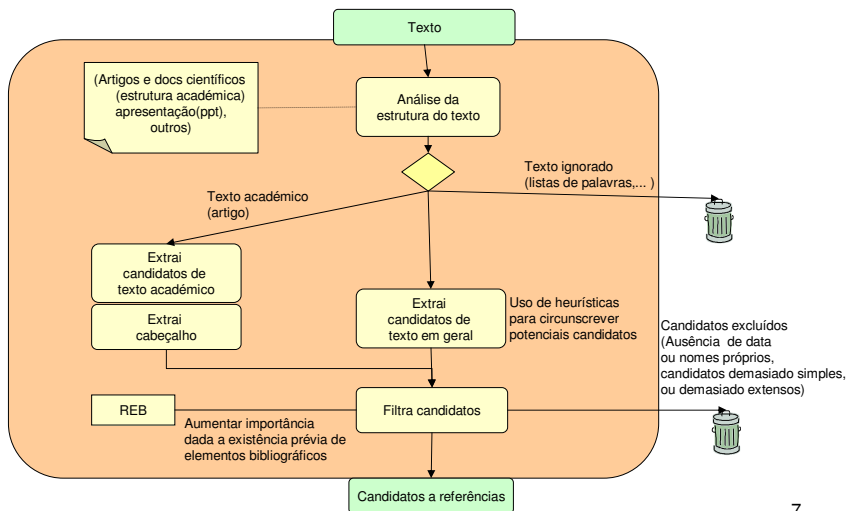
Texto

(Artigos e docs científicos (estrutura académica) apresentação(ppt), outros)

Análise da estrutura do texto

Texto ignorado (listas de palavras,... )

Texto académico (artigo)

Extrai candidatos de texto académico

Extrai cabeçalho

Extrai candidatos de texto em geral

Uso de heurísticas para circunscrever potenciais candidatos

Candidatos excluídos (Ausência de data ou nomes próprios, candidatos demasiado simples, ou demasiado extensos)

REB

Aumentar importância dada a existência prévia de elementos bibliográficos

Filtra candidatos

Candidatos a referências

7